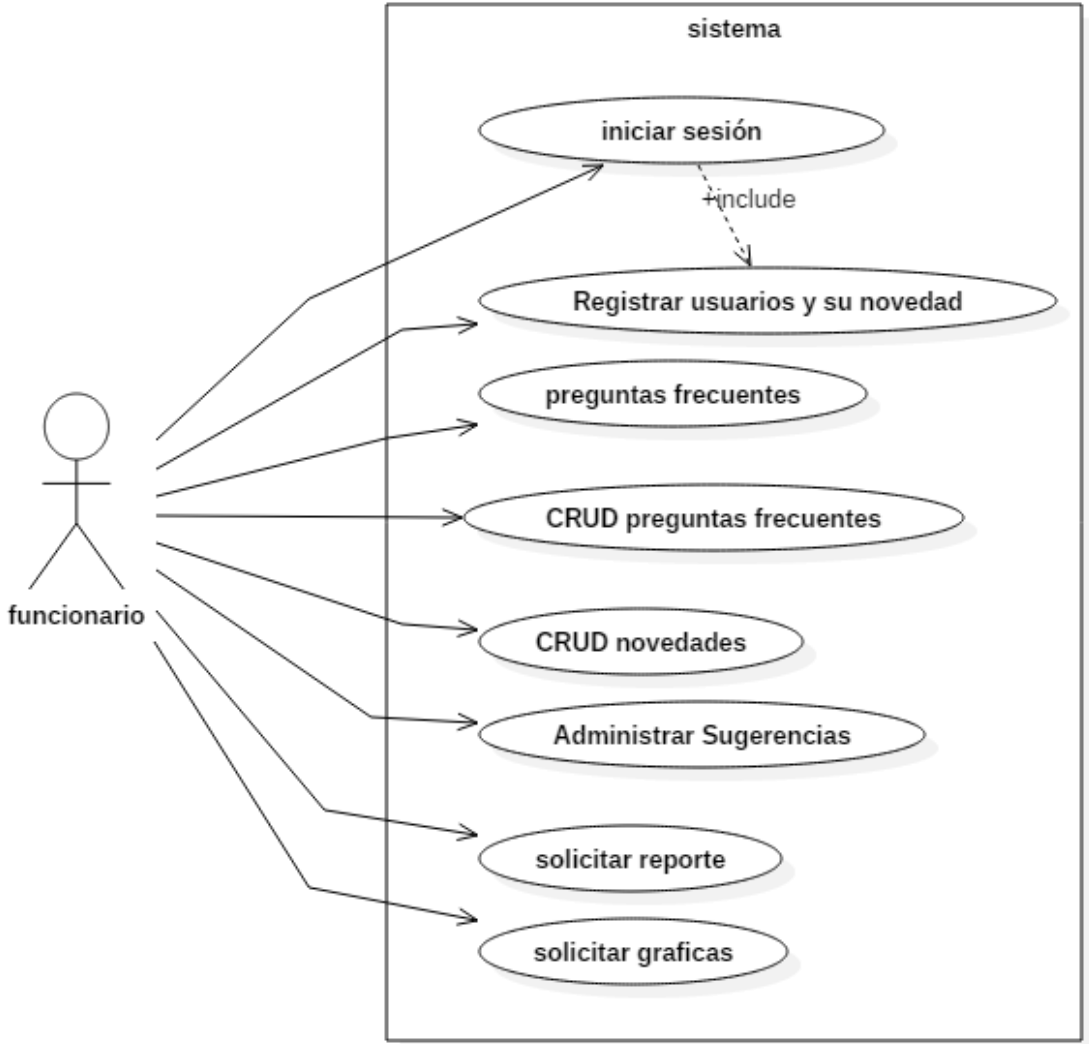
sistema

funcionario

iniciar sesión

+include

Registrar usuarios y su novedad

preguntas frecuentes

CRUD preguntas frecuentes

CRUD novedades

Administrar Sugerencias

solicitar reporte

solicitar graficas